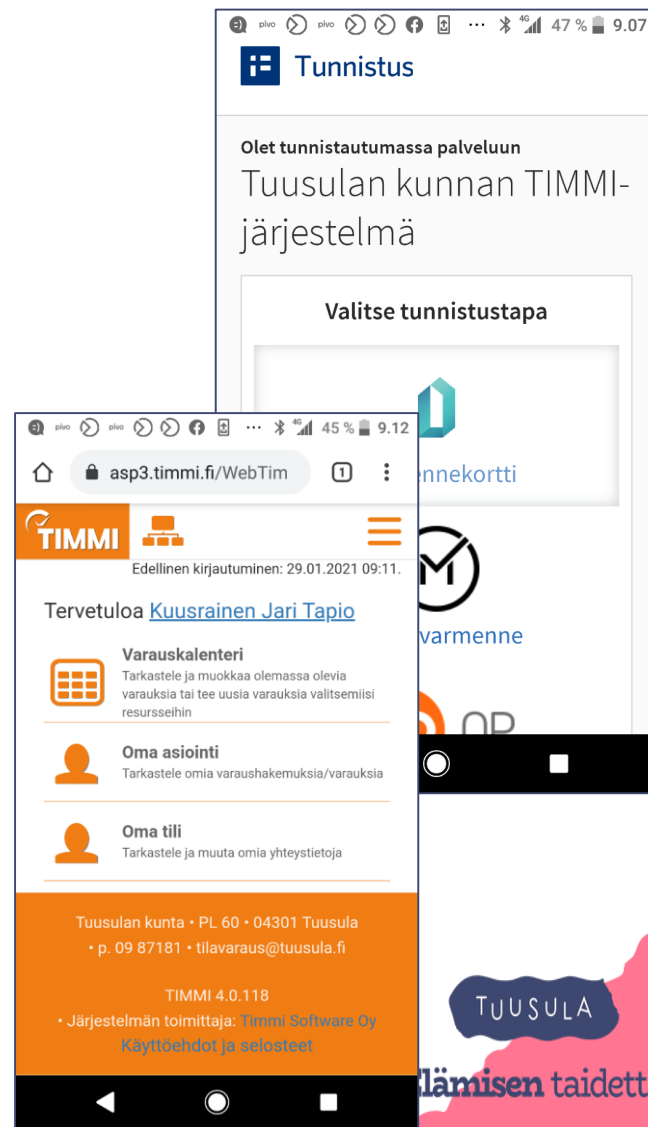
pivo pivo 4G 47 % 9.07

Tunnistus

Olet tunnistautumassa palveluun

Tuusulan kunnan TIMMI-järjestelmä

Valitse tunnistustapa

ennekortti

varmenne

OP

pivo pivo 4G 45 % 9.12

asp3.timmi.fi/WebTim

1

TIMMI

Edellinen kirjautuminen: 29.01.2021 09:11.

Tervetuloa Kuusrainen Jari Tapio

Varauskalenteri
Tarkastele ja muokkaa olemassa olevia varauksia tai tee uusia varauksia valitsemiisi resursseihin

Oma asiointi
Tarkastele omia varaushakemuksia/varauksia

Oma tili
Tarkastele ja muuta omia yhteystietoja

Tuusulan kunta • PL 60 • 04301 Tuusula • p. 09 87181 • tilavaraus@tuusula.fi

TIMMI 4.0.118
• Järjestelmän toimittaja: Timmi Software Oy
Käyttöehdot ja selosteet

TUUSULA

elämisen taidett